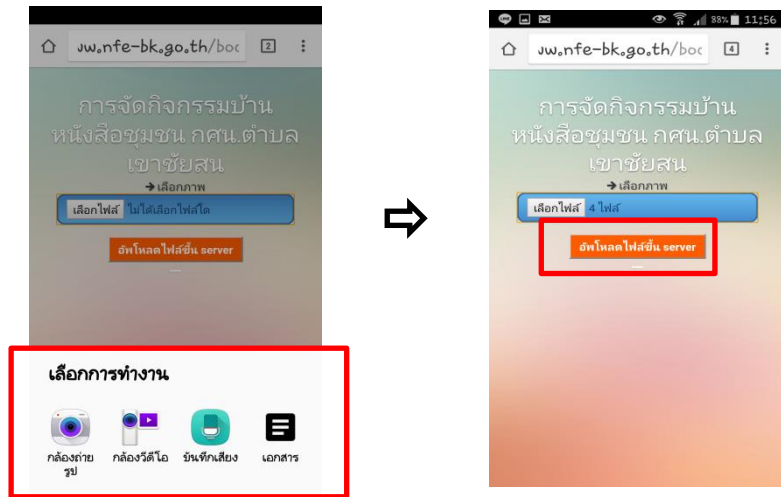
ww.nfe-bk.go.th/boc 2

การจัดกิจกรรมบ้านหนังสือชุมชน กศน.ตำบลเขาชัยสน

➔ เลือกภาพ

เลือกไฟล์ ไม่ได้เลือกไฟล์ใด

อัพโหลดไฟล์ขึ้น server

เลือกการทำงาน

กล้องถ่ายรูป

กล้องวีดีโอ

บันทึกเสียง

เอกสาร

88% 11:56

ww.nfe-bk.go.th/boc 4

การจัดกิจกรรมบ้านหนังสือชุมชน กศน.ตำบลเขาชัยสน

➔ เลือกภาพ

เลือกไฟล์ 4 ไฟล์

อัพโหลดไฟล์ขึ้น server